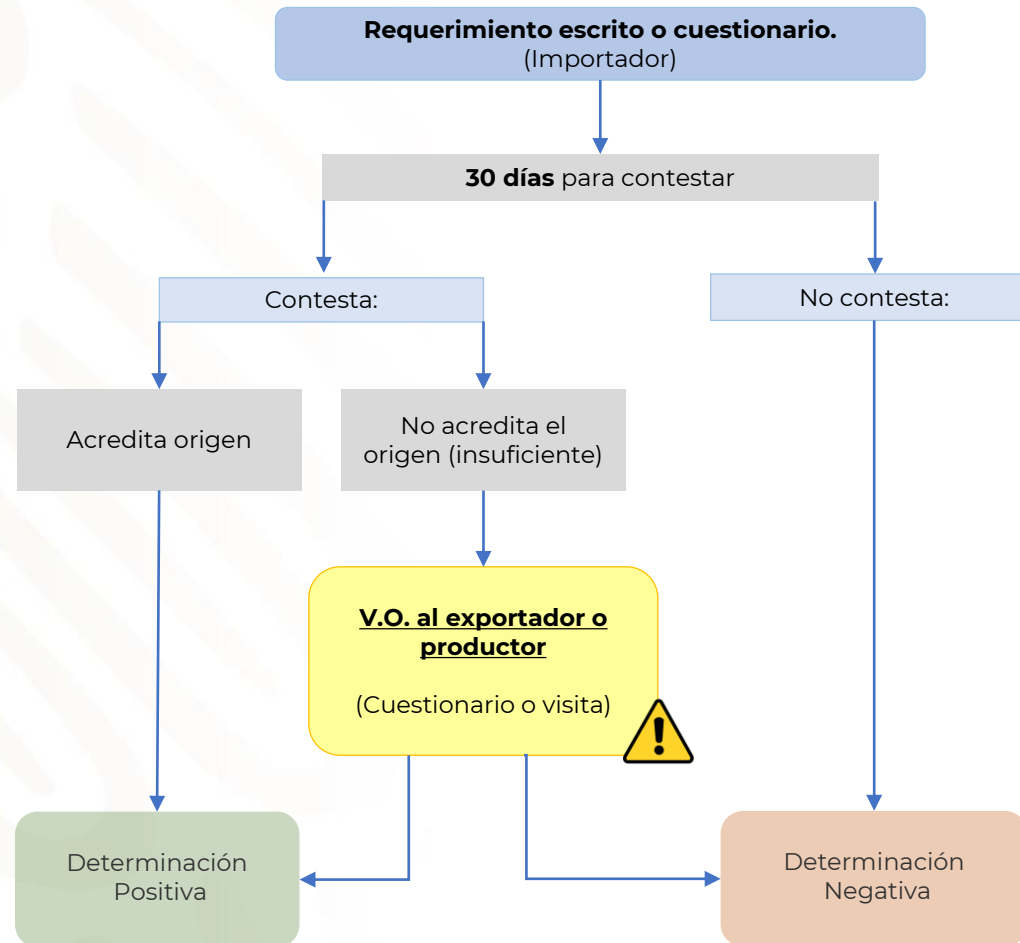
**Requerimiento escrito o cuestionario.**
(Importador)

**30 días** para contestar

Contesta:

No contesta:

Acredita origen

No acredita el origen (insuficiente)

**V.O. al exportador o productor**

(Cuestionario o visita)

Determinación Positiva

Determinación Negativa